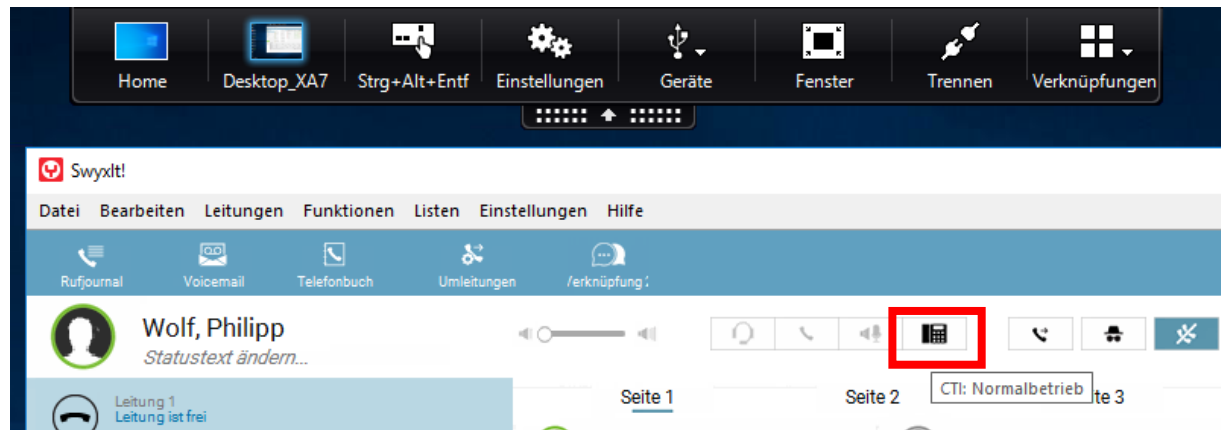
Home Desktop_XA7 Strg+Alt+Entf Einstellungen Geräte Fenster Trennen Verknüpfungen

SwyxIt!

Datei Bearbeiten Leitungen Funktionen Listen Einstellungen Hilfe

Rufjournal Voicemail Telefonbuch Umleitungen /erknüpfung :

Wolf, Philipp
Statustext ändern...

CTI: Normalbetrieb

Leitung 1
Leitung ist frei

Seite 1 Seite 2 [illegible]te 3